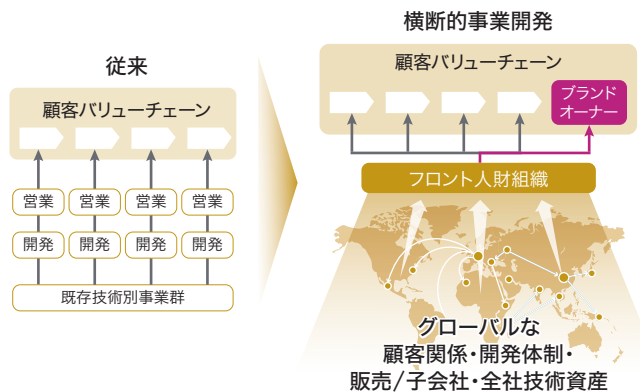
従来

顧客バリューチェーン

営業 営業 営業 営業

開発 開発 開発 開発

既存技術別事業群

横断的事業開発

顧客バリューチェーン

ブランドオーナー

フロント人財組織

グローバルな
顧客関係・開発体制・
販売／子会社・全社技術資産